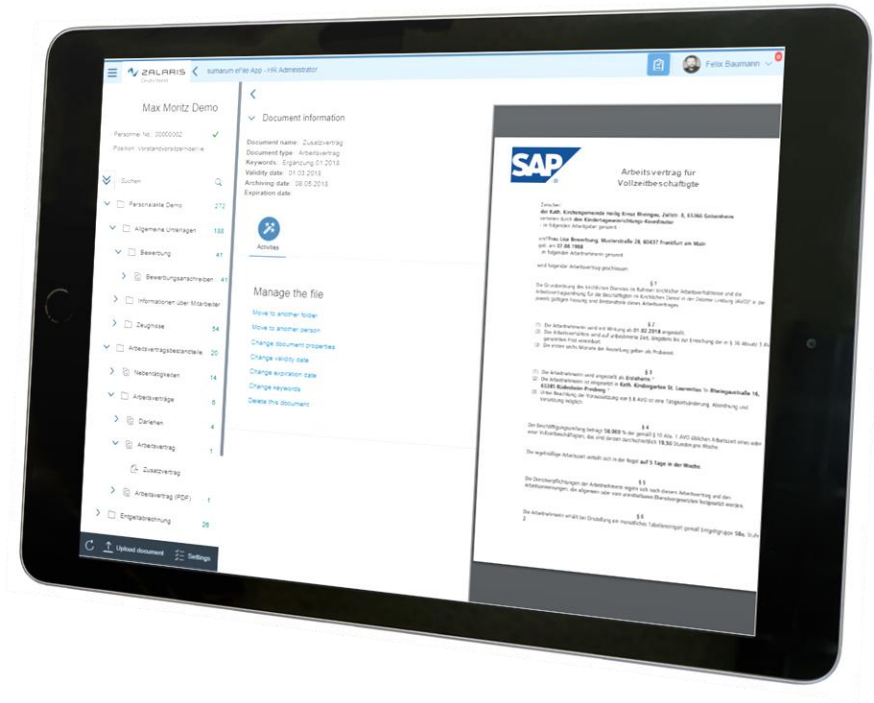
ZALARIS Deutschland

sumarum eFile App - HR Administrator

Felix Baumann

Max Moritz Demo

Personnel No.: 00000002

Position: Vorstandsvorsitzende

Suchen

Personalakte Demo 272

Allgemeine Unterlagen 138

Bewerbung 41

Bewerbungsanschreiben 41

Informationen über Mitarbeiter

Zeugnisse 54

Arbeitsvertragsbestandteile 20

Nebentätigkeiten 14

Arbeitsverträge 6

Darlehen 4

Arbeitsvertrag 1

Zusatzvertrag

Arbeitsvertrag (PDF) 1

Entgeltabrechnung 26

Upload document

Settings

Document information

Document name: Zusatzvertrag
Document type: Arbeitsvertrag
Keywords: Ergänzung 01.2018
Validity date: 01.03.2018
Archiving date: 08.05.2018
Expiration date:

Activities

Manage the file

Move to another folder
Move to another person
Change document properties
Change validity date
Change expiration date
Change keywords
Delete this document

SAP

Arbeitsvertrag für Vollzeitbeschäftigte

Zwischen
der Kath. Kirchengemeinde Heilig Kreuz Rheingau, Zufahrt 8, 65366 Geisenheim
vertreten durch den Kindertageseinrichtungs-Koordinator
- im folgenden Arbeitgeber genannt -

und Frau Lisa Bewerbung, Musterstraße 28, 60437 Frankfurt am Main
geb. am 07.08.1968
- im folgenden Arbeitnehmerin genannt -

wird folgender Arbeitsvertrag geschlossen:

§ 1

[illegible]

§ 2

(1) Die Arbeitnehmerin wird mit Wirkung ab 01.02.2018 eingestellt.
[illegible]

§ 3

(1) Die Arbeitnehmerin wird angestellt als Erzieherin
(2) Die Arbeitnehmerin ist eingesetzt in Kath. Kindergarten St. Laurentius in Rheingaustraße 16, 65385 Rüdesheim-Presberg
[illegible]

§ 4

Die Beschäftigungszeitung beträgt 50.000 % der gemäß § 10 Abs. 1 AVO üblichen Arbeitszeit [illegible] 19,50 Stunden pro Woche.

Die regelmäßige Arbeitszeit verteilt sich in der Regel auf 5 Tage in der Woche.

§ 5

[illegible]

§ 6

Die Arbeitnehmerin erhält bei Einstellung ein monatliches Tabellenentgelt gemäß Entgeltgruppe S8a, Stufe 2